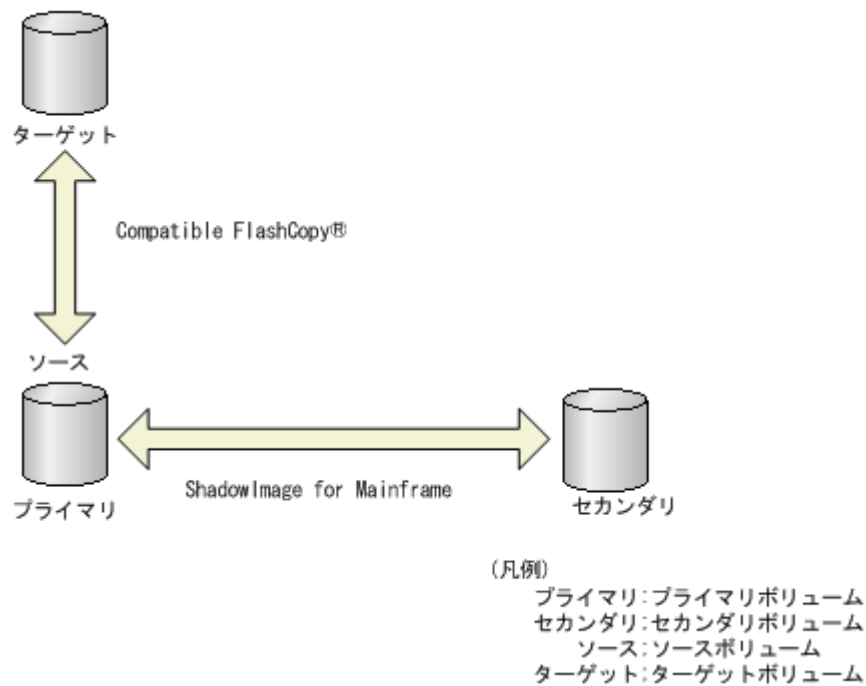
ターゲット

Compatible FlashCopy®

ソース

プライマリ

ShadowImage for Mainframe

セカンダリ

(凡例)
プライマリ:プライマリボリューム
セカンダリ:セカンダリボリューム
ソース:ソースボリューム
ターゲット:ターゲットボリューム